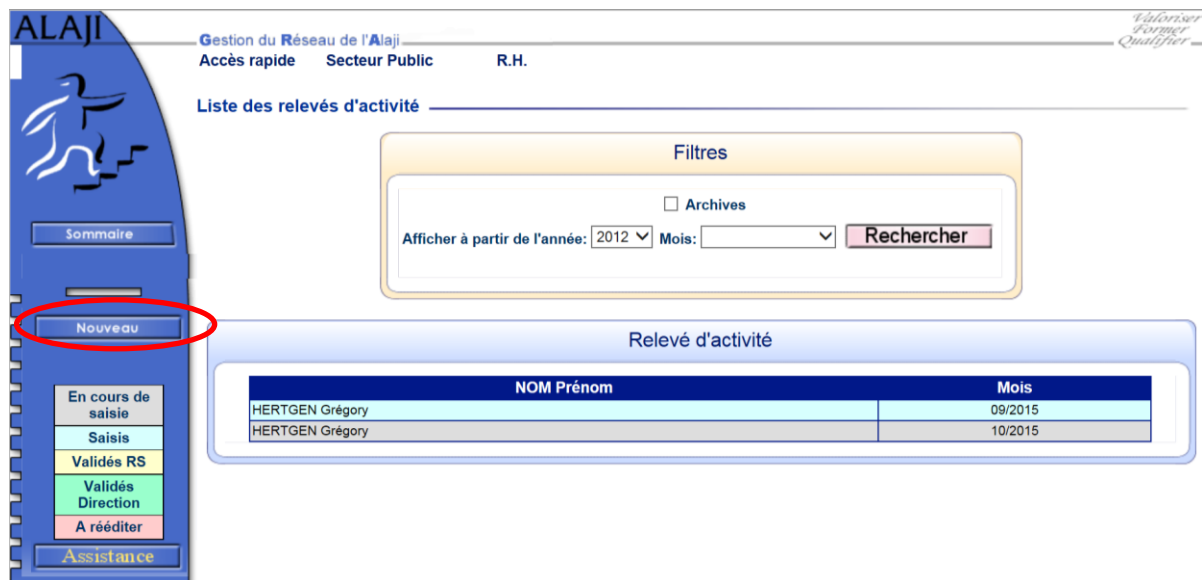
ALAJI

Gestion du Réseau de l'Alaji

Valoriser Former Qualifier

Accès rapide Secteur Public R.H.

Sommaire

Nouveau

En cours de saisie

Saisis

Validés RS

Validés Direction

A rééditer

Assistance

Liste des relevés d'activité

Filtres

☐ Archives

Afficher à partir de l'année: 2012 Mois:

Rechercher

Relevé d'activité

| NOM Prénom | Mois |
|---|---|
| HERTGEN Grégory | 09/2015 |
| HERTGEN Grégory | 10/2015 |